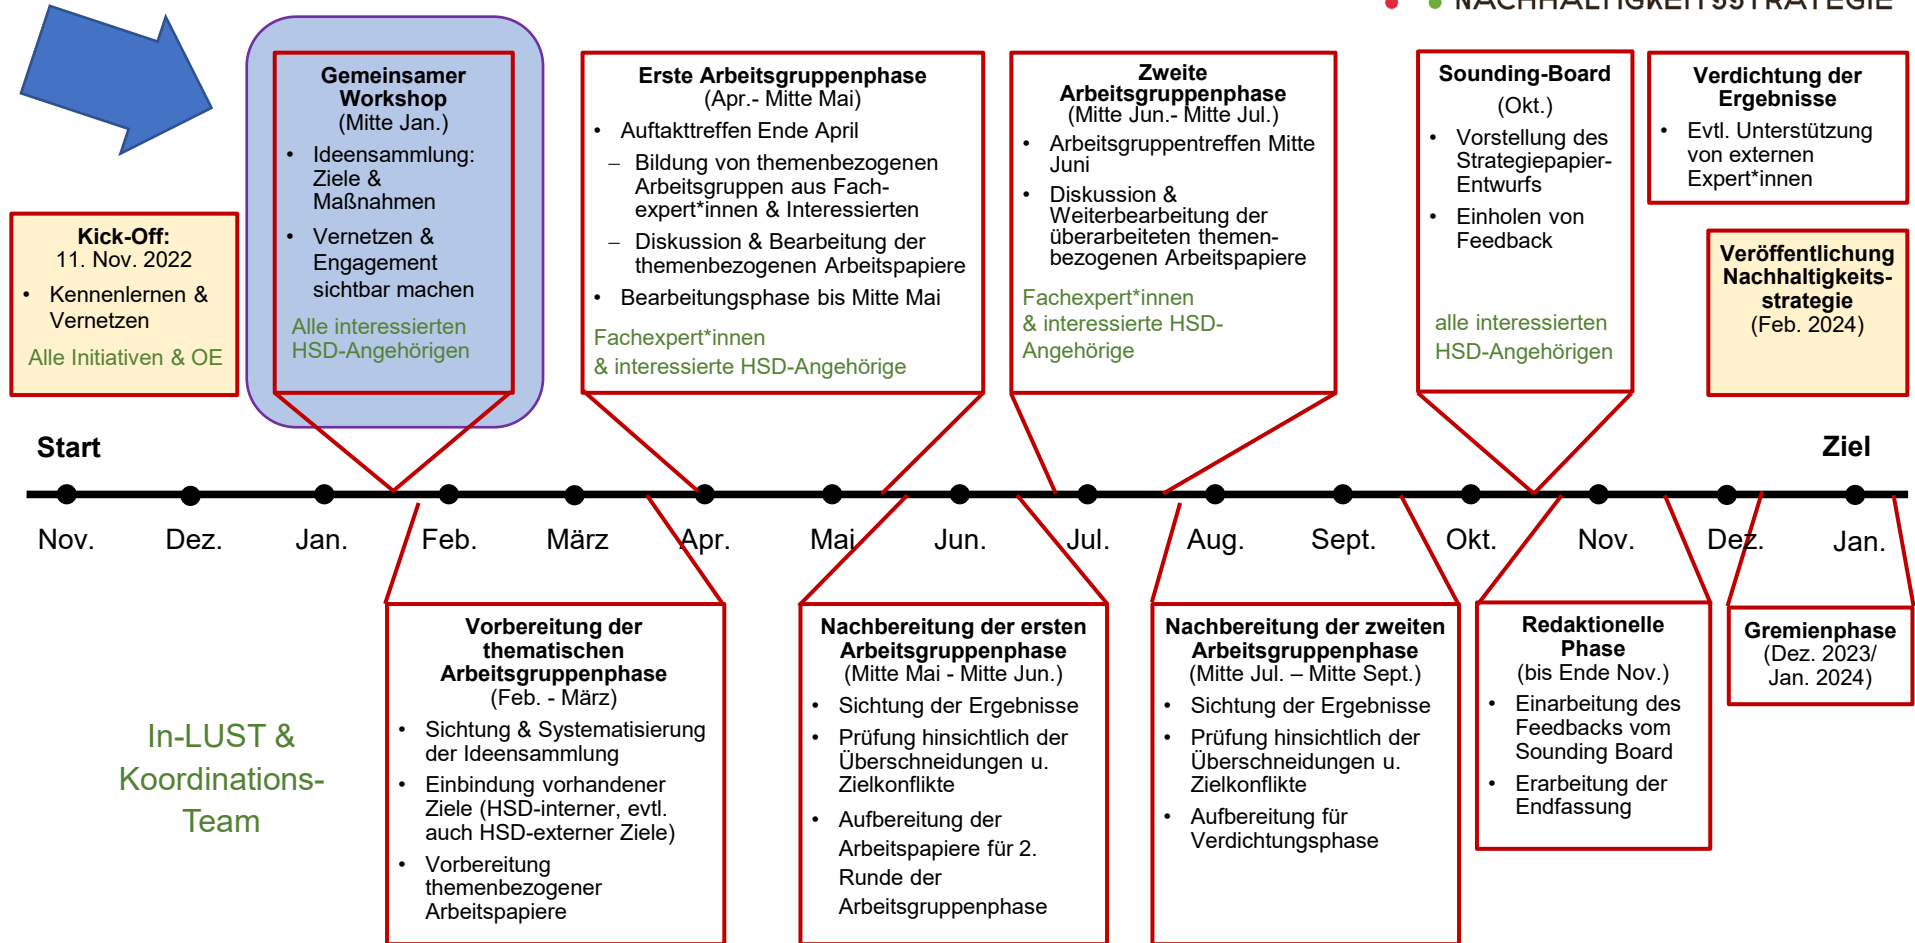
NACHHALTIGKEITSSTRATEGIE

Gemeinsamer Workshop
(Mitte Jan.)
• Ideensammlung: Ziele & Maßnahmen
• Vernetzen & Engagement sichtbar machen
Alle interessierten HSD-Angehörigen

Erste Arbeitsgruppenphase
(Apr.- Mitte Mai)
• Auftakttreffen Ende April
– Bildung von themenbezogenen Arbeitsgruppen aus Fachexpert*innen & Interessierten
– Diskussion & Bearbeitung der themenbezogenen Arbeitspapiere
• Bearbeitungsphase bis Mitte Mai
Fachexpert*innen & interessierte HSD-Angehörige

Zweite Arbeitsgruppenphase
(Mitte Jun.- Mitte Jul.)
• Arbeitsgruppentreffen Mitte Juni
• Diskussion & Weiterbearbeitung der überarbeiteten themenbezogenen Arbeitspapiere
Fachexpert*innen & interessierte HSD-Angehörige

Sounding-Board
(Okt.)
• Vorstellung des Strategiepapier-Entwurfs
• Einholen von Feedback
alle interessierten HSD-Angehörigen

Verdichtung der Ergebnisse
• Evtl. Unterstützung von externen Expert*innen

Kick-Off:
11. Nov. 2022
• Kennenlernen & Vernetzen
Alle Initiativen & OE

Veröffentlichung Nachhaltigkeits-strategie
(Feb. 2024)

Start
Ziel

Nov. Dez. Jan. Feb. März Apr. Mai Jun. Jul. Aug. Sept. Okt. Nov. Dez. Jan.

Vorbereitung der thematischen Arbeitsgruppenphase
(Feb. - März)
• Sichtung & Systematisierung der Ideensammlung
• Einbindung vorhandener Ziele (HSD-interner, evtl. auch HSD-externer Ziele)
• Vorbereitung themenbezogener Arbeitspapiere

Nachbereitung der ersten Arbeitsgruppenphase
(Mitte Mai - Mitte Jun.)
• Sichtung der Ergebnisse
• Prüfung hinsichtlich der Überschneidungen u. Zielkonflikte
• Aufbereitung der Arbeitspapiere für 2. Runde der Arbeitsgruppenphase

Nachbereitung der zweiten Arbeitsgruppenphase
(Mitte Jul. – Mitte Sept.)
• Sichtung der Ergebnisse
• Prüfung hinsichtlich der Überschneidungen u. Zielkonflikte
• Aufbereitung für Verdichtungsphase

Redaktionelle Phase
(bis Ende Nov.)
• Einarbeitung des Feedbacks vom Sounding Board
• Erarbeitung der Endfassung

Gremienphase
(Dez. 2023/ Jan. 2024)

In-LUST & Koordinations-Team